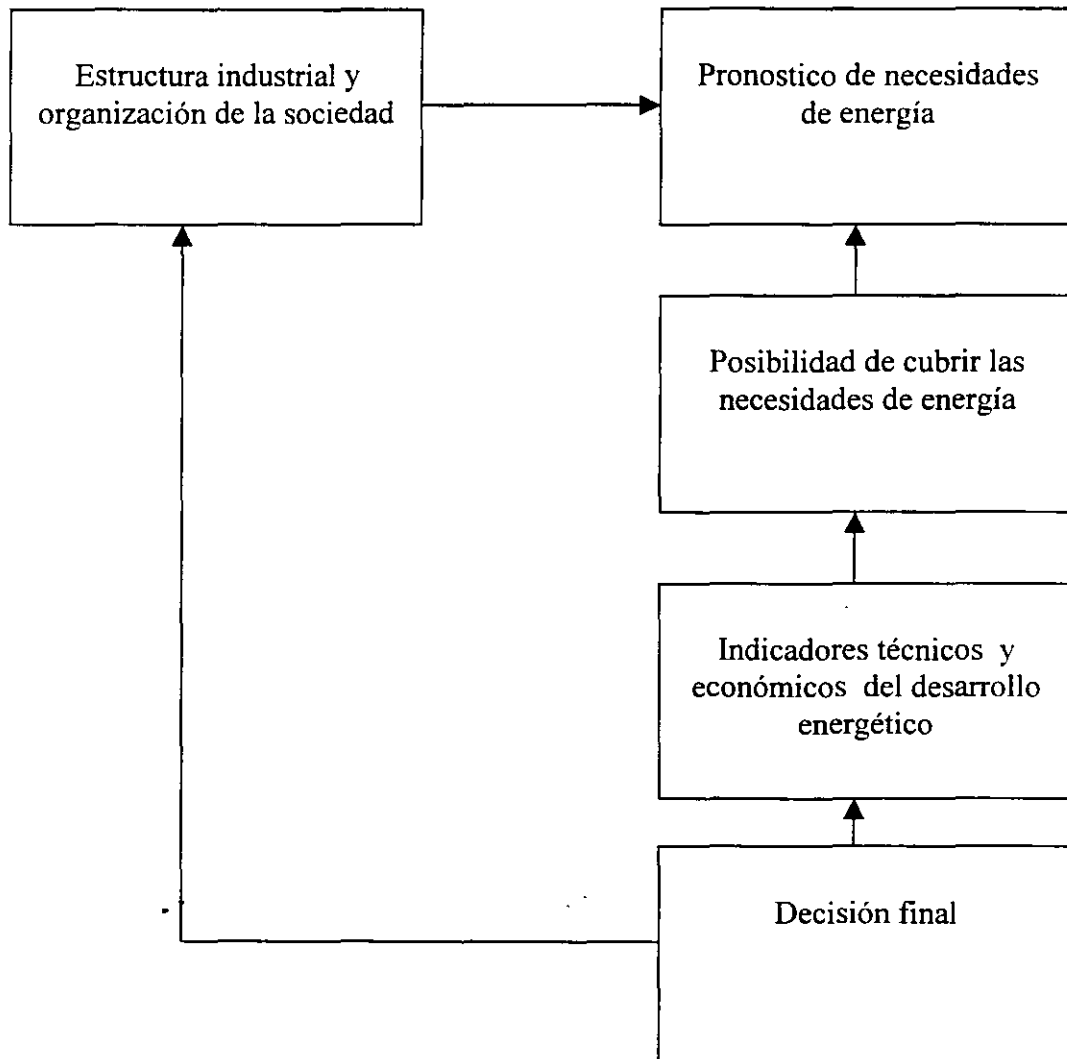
Estructura industrial y organización de la sociedad

Pronostico de necesidades de energía

Posibilidad de cubrir las necesidades de energía

Indicadores técnicos y económicos del desarrollo energético

Decisión final